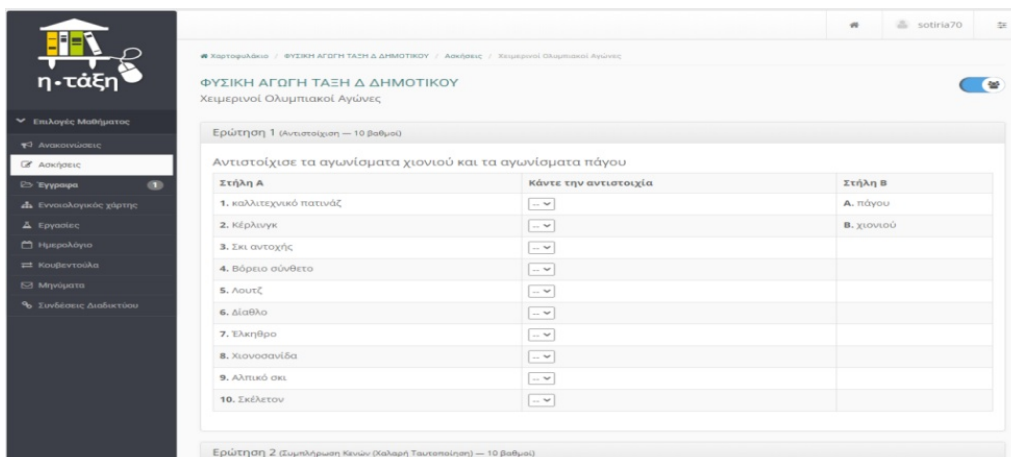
η-τάξη

sotiria70

Επιλογές Μαθήματος
Ανακοινώσεις
Ασκήσεις
Έγγραφα
Εννοιολογικός χάρτης
Εργασίες
Ημερολόγιο
Κουβεντούλα
Μηνύματα
Συνδέσεις Διαδικτύου

Χαρτοφυλάκιο / ΦΥΣΙΚΗ ΑΓΩΓΗ ΤΑΞΗ Δ ΔΗΜΟΤΙΚΟΥ / Ασκήσεις / Χειμερινοί Ολυμπιακοί Αγώνες

ΦΥΣΙΚΗ ΑΓΩΓΗ ΤΑΞΗ Δ ΔΗΜΟΤΙΚΟΥ
Χειμερινοί Ολυμπιακοί Αγώνες

Ερώτηση 1 (Αντιστοίχιση — 10 βαθμοί)

Αντιστοίχισε τα αγωνίσματα χιονιού και τα αγωνίσματα πάγου

| Στήλη Α | Κάντε την αντιστοιχία | Στήλη Β |
|---|---|---|
| 1. καλλιτεχνικό πατινάζ | -- | Α. πάγου |
| 2. Κέρλινγκ | -- | Β. χιονιού |
| 3. Σκι αντοχής | -- | |
| 4. Βόρειο σύνθετο | -- | |
| 5. Λουτζ | -- | |
| 6. Δίαθλο | -- | |
| 7. Έλκηθρο | -- | |
| 8. Χιονοσανίδα | -- | |
| 9. Αλπικό σκι | -- | |
| 10. Σκέλετον | -- | |

Ερώτηση 2 (Συμπλήρωση Κενών (Χαλαρή Ταυτοποίηση) — 10 βαθμοί)